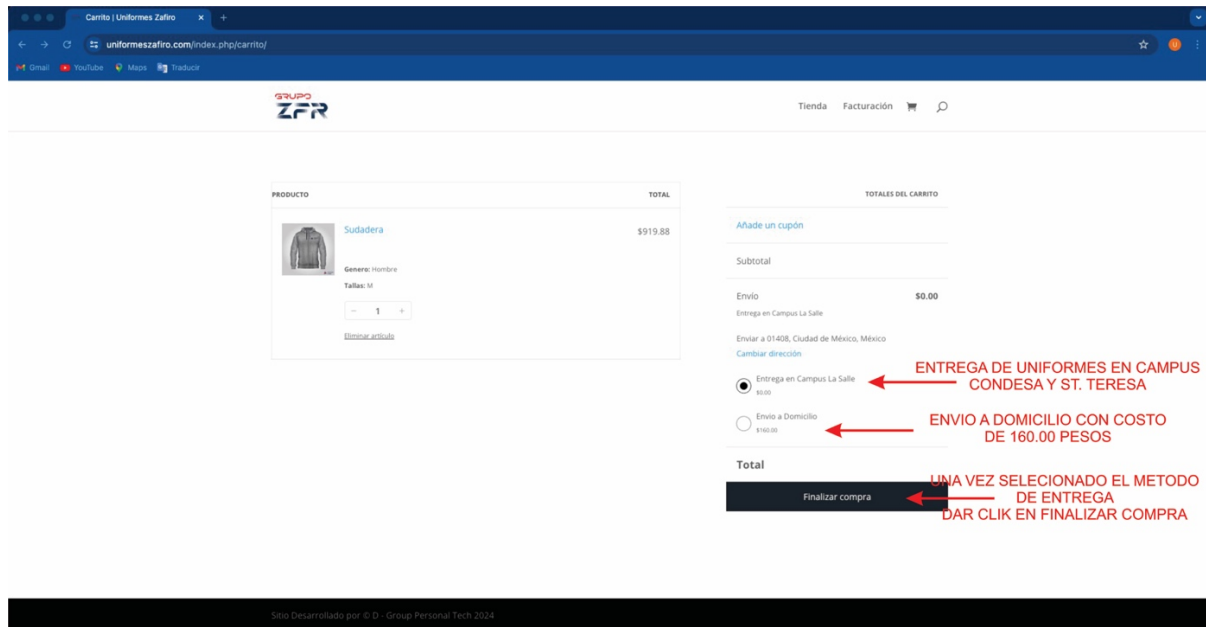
Carrito | Uniformes Zafiro

uniformeszafiro.com/index.php/carrito/

Gmail YouTube Maps Traducir

GRUPO ZFR

Tienda Facturación

| PRODUCTO | TOTAL |
|---|---|
| Sudadera<br>Genero: Hombre<br>Tallas: M<br>1<br>Eliminar artículo | $919.88 |

TOTALES DEL CARRITO

Añade un cupón

Subtotal

Envío $0.00

Entrega en Campus La Salle

Enviar a 01408, Ciudad de México, México

Cambiar dirección

Entrega en Campus La Salle
$0.00

ENTREGA DE UNIFORMES EN CAMPUS CONDESA Y ST. TERESA

Envio a Domicilio
$160.00

ENVIO A DOMICILIO CON COSTO DE 160.00 PESOS

Total

Finalizar compra

UNA VEZ SELECIONADO EL METODO DE ENTREGA DAR CLIK EN FINALIZAR COMPRA

Sitio Desarrollado por © D - Group Personal Tech 2024